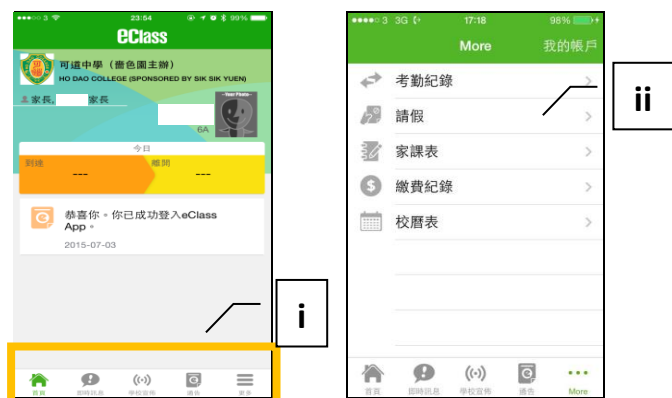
●●●○○ 3 23:54 99%

eClass

可道中學（嗇色園主辦）
HO DAO COLLEGE (SPONSORED BY SIK SIK YUEN)

家長 家長

Your Photo

6A

今日

到達
---

離開
---

恭喜你，你已成功登入eClass App。
2015-07-03

i

首頁 即時訊息 學校宣傳 通告 更多

●●●○○ 3 3G 17:18 98%

More 我的帳戶

考勤紀錄

請假

家課表

繳費紀錄

校曆表

ii

首頁 即時訊息 學校宣傳 通告 More